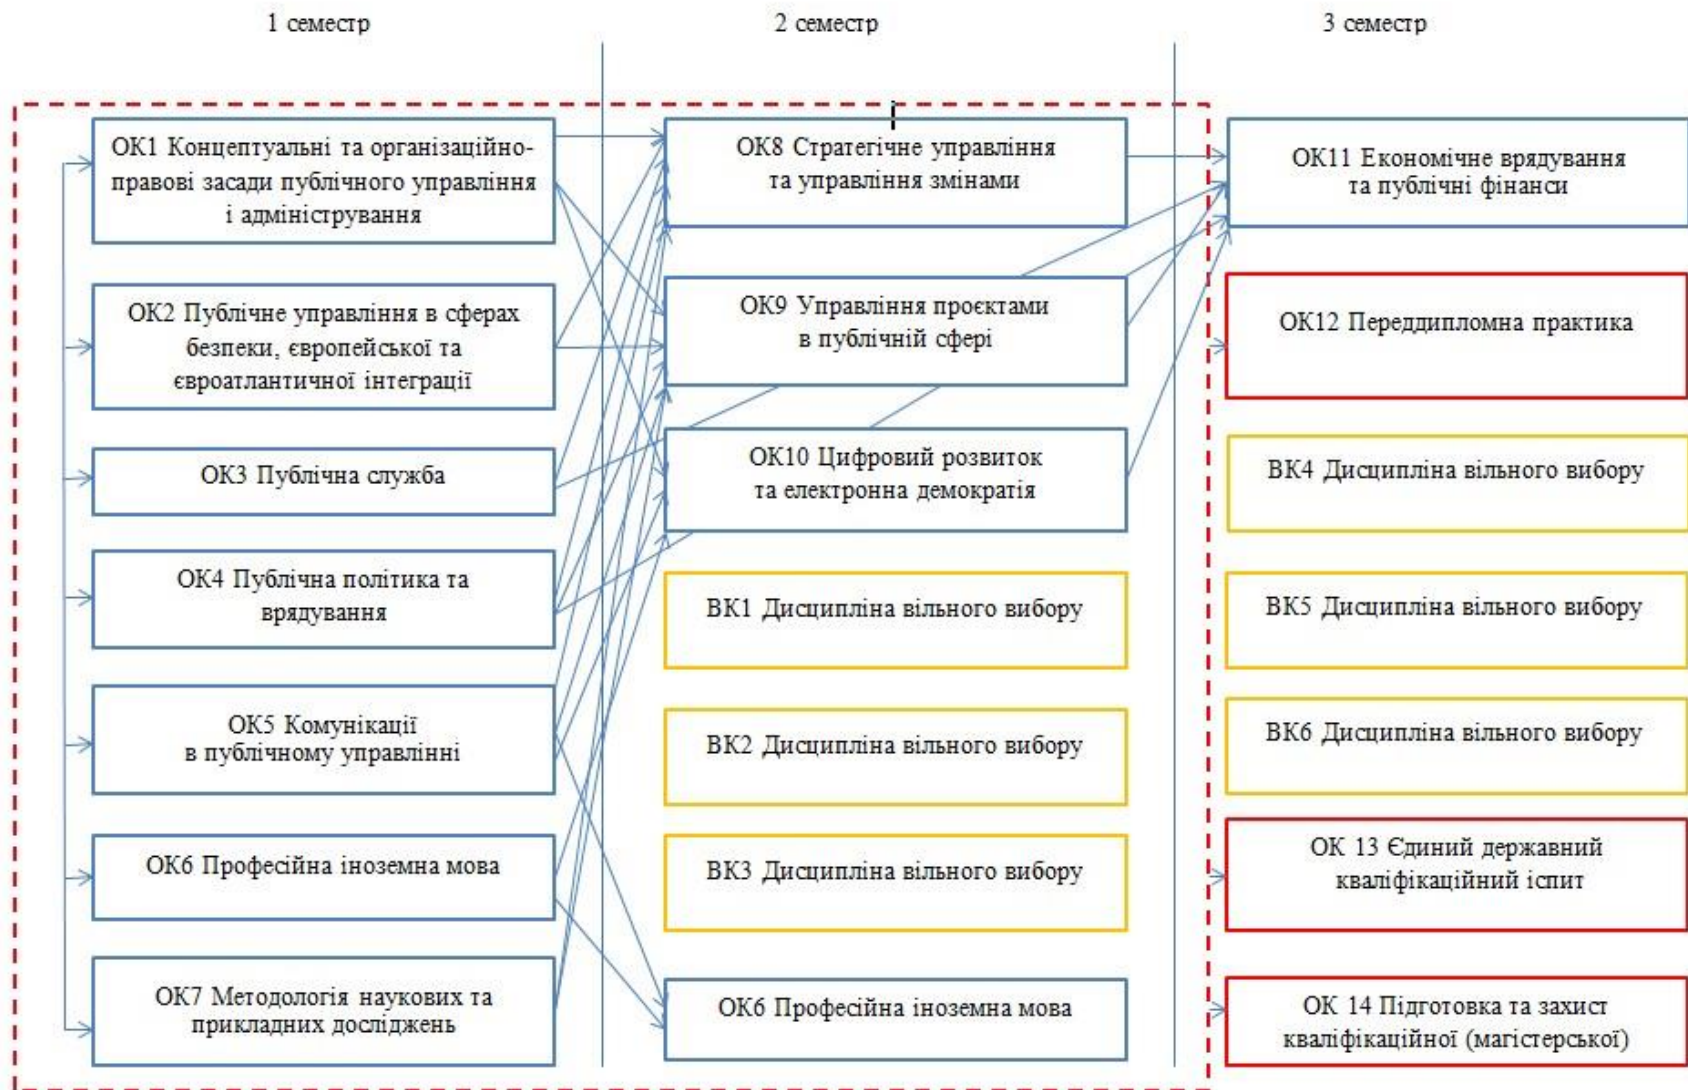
1 семестр

2 семестр

3 семестр

ОК1 Концептуальні та організаційно-правові засади публічного управління і адміністрування

ОК2 Публічне управління в сферах безпеки, європейської та євроатлантичної інтеграції

ОК3 Публічна служба

ОК4 Публічна політика та врядування

ОК5 Комунікації в публічному управлінні

ОК6 Професійна іноземна мова

ОК7 Методологія наукових та прикладних досліджень

ОК8 Стратегічне управління та управління змінами

ОК9 Управління проєктами в публічній сфері

ОК10 Цифровий розвиток та електронна демократія

ВК1 Дисципліна вільного вибору

ВК2 Дисципліна вільного вибору

ВК3 Дисципліна вільного вибору

ОК6 Професійна іноземна мова

ОК11 Економічне врядування та публічні фінанси

ОК12 Переддипломна практика

ВК4 Дисципліна вільного вибору

ВК5 Дисципліна вільного вибору

ВК6 Дисципліна вільного вибору

ОК 13 Єдиний державний кваліфікаційний іспит

ОК 14 Підготовка та захист кваліфікаційної (магістерської)